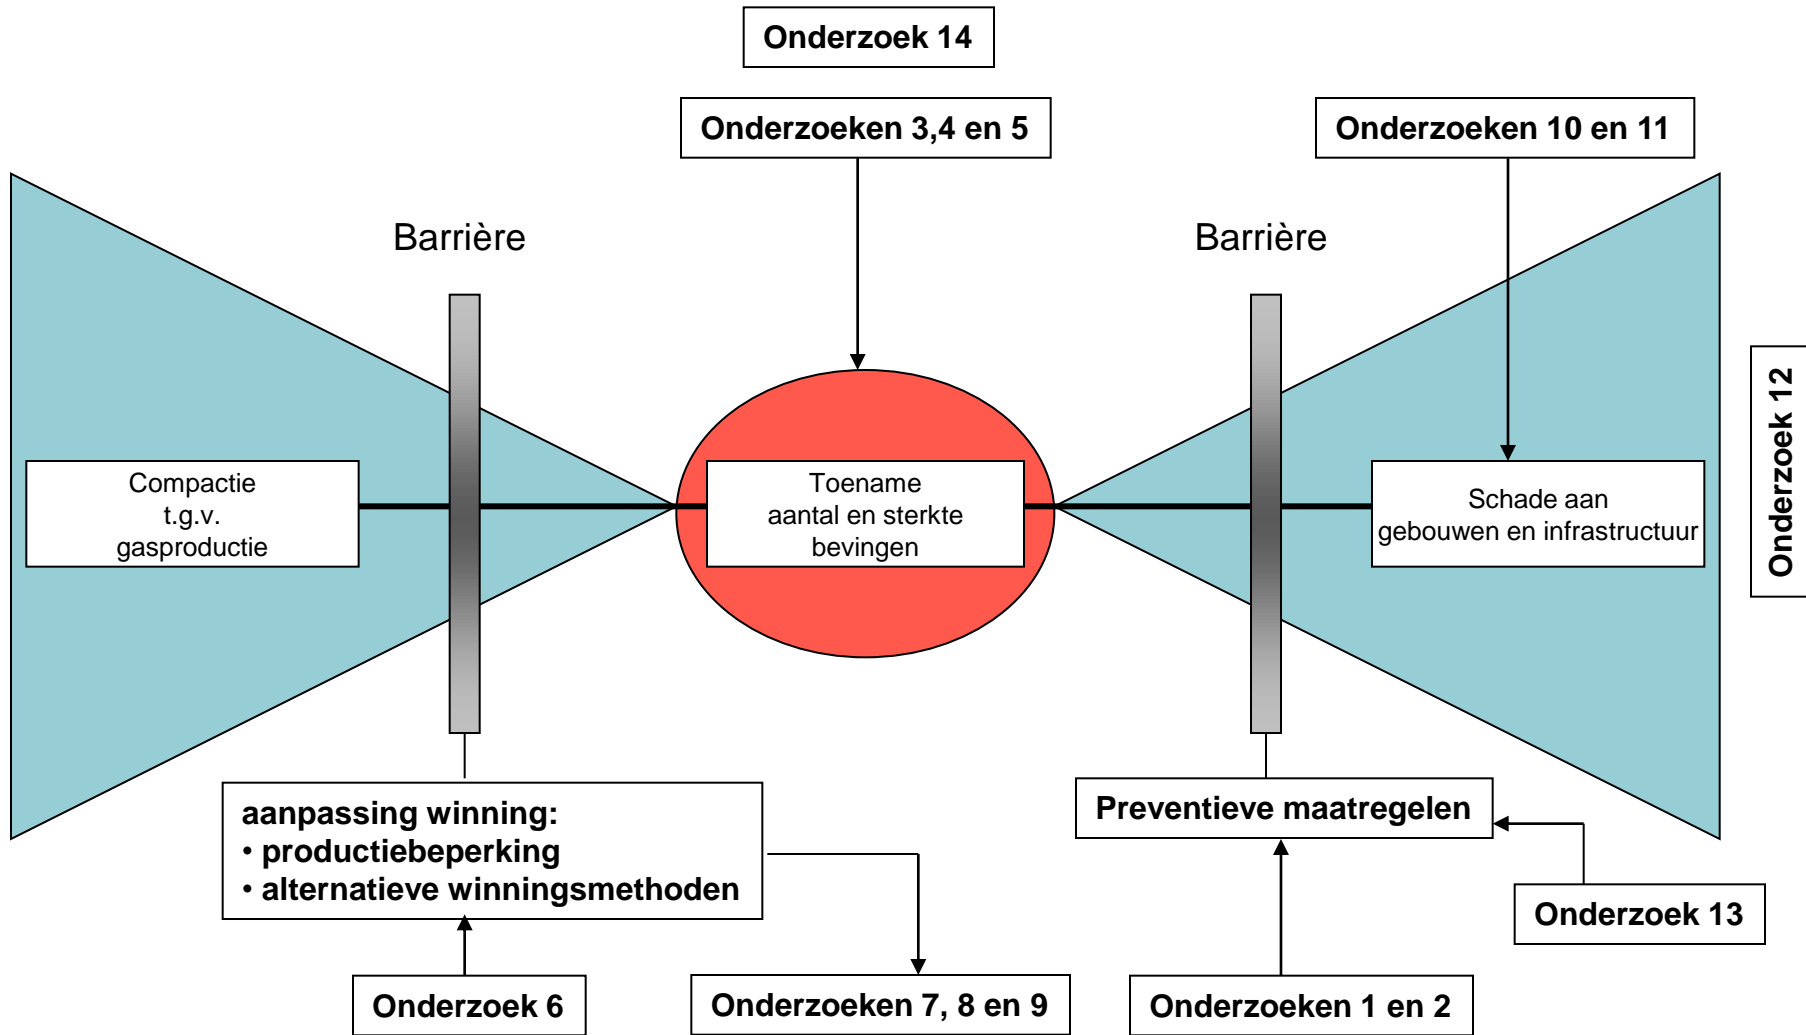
Onderzoek 14

Onderzoeken 3,4 en 5

Onderzoeken 10 en 11

Barrière

Barrière

Onderzoek 12

Compactie t.g.v. gasproductie

Toename aantal en sterkte bevingen

Schade aan gebouwen en infrastructuur

aanpassing winning:
• productiebeperking
• alternatieve winningsmethoden

Preventieve maatregelen

Onderzoek 13

Onderzoek 6

Onderzoeken 7, 8 en 9

Onderzoeken 1 en 2